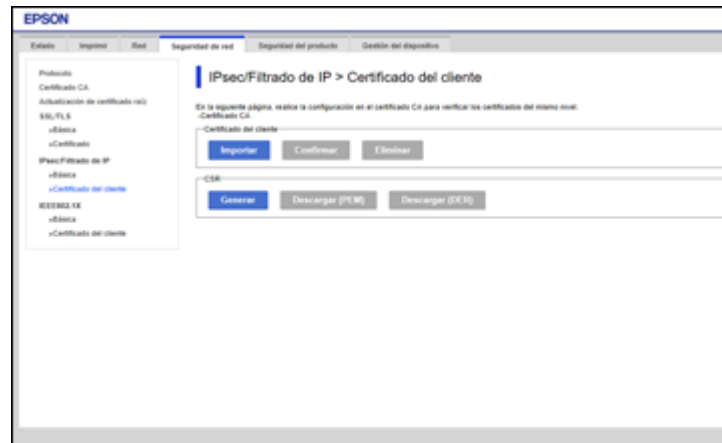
EPSON

Estado | Imprimir | Red | Seguridad de red | Seguridad del producto | Gestión del dispositivo

Protocolo
Certificado CA
Actualización de certificado raíz
SSL/TLS
»Básica
»Certificado
IPsec/Filtrado de IP
»Básica
»Certificado del cliente
IEEE802.1X
»Básica
»Certificado del cliente

IPsec/Filtrado de IP > Certificado del cliente

En la siguiente página, realice la configuración en el certificado CA para verificar los certificados del mismo nivel.
-Certificado CA

Certificado del cliente
Importar | Confirmar | Eliminar

CSR
Generar | Descargar (PEM) | Descargar (DER)